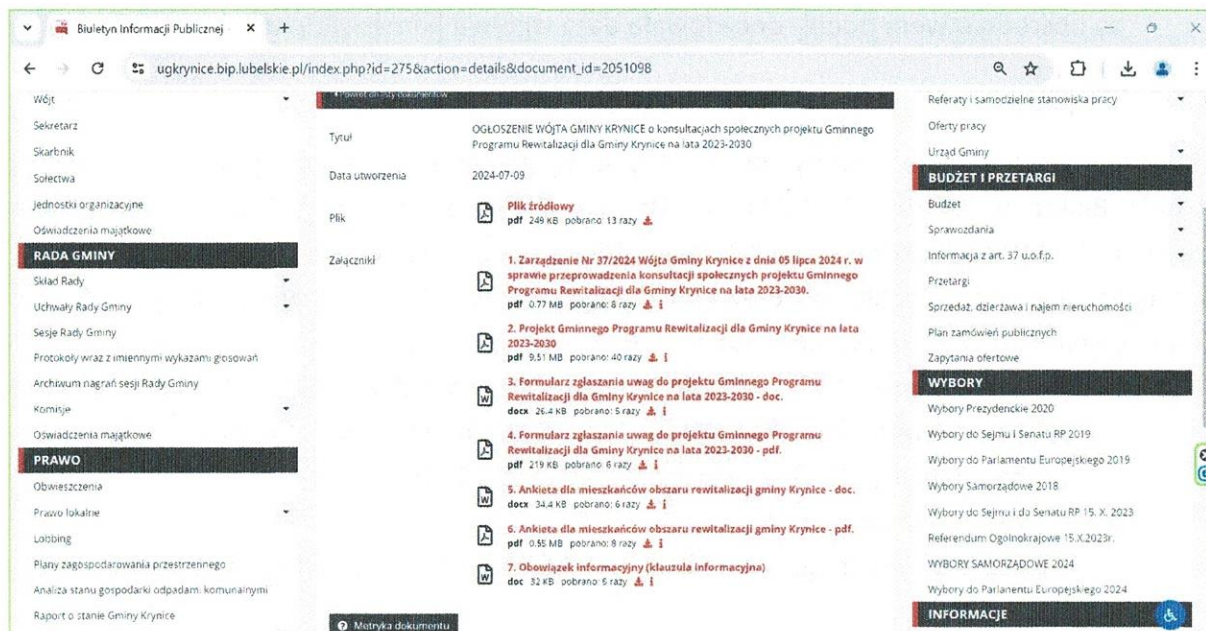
Biuletyn Informacji Publicznej ×  +

ugkrynice.bip.lubelskie.pl/index.php?id=275&action=details&document_id=2051098

Wójt
Sekretarz
Skarbnik
Sołectwa
Jednostki organizacyjne
Oświadczenia majątkowe
RADA GMINY
Skład Rady
Uchwały Rady Gminy
Sesje Rady Gminy
Protokoły wraz z imiennymi wykazami głosowań
Archiwum nagrań sesji Rady Gminy
Komisje
Oświadczenia majątkowe
PRAWO
Obwieszczenia
Prawo lokalne
Lobbing
Plany zagospodarowania przestrzennego
Analiza stanu gospodarki odpadami komunalnymi
Raport o stanie Gminy Krynice

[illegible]

Tytuł
OGŁOSZENIE WÓJTA GMINY KRYNICE o konsultacjach społecznych projektu Gminnego Programu Rewitalizacji dla Gminy Krynice na lata 2023-2030

Data utworzenia
2024-07-09

Plik
Plik źródłowy
pdf 249 KB pobrano: 13 razy

Załączniki
1. Zarządzenie Nr 37/2024 Wójta Gminy Krynice z dnia 05 lipca 2024 r. w sprawie przeprowadzenia konsultacji społecznych projektu Gminnego Programu Rewitalizacji dla Gminy Krynice na lata 2023-2030.
pdf 0.77 MB pobrano: 8 razy
2. Projekt Gminnego Programu Rewitalizacji dla Gminy Krynice na lata 2023-2030
pdf 9.51 MB pobrano: 40 razy
3. Formularz zgłaszania uwag do projektu Gminnego Programu Rewitalizacji dla Gminy Krynice na lata 2023-2030 - doc.
docx 26.4 KB pobrano: 5 razy
4. Formularz zgłaszania uwag do projektu Gminnego Programu Rewitalizacji dla Gminy Krynice na lata 2023-2030 - pdf.
pdf 219 KB pobrano: 6 razy
5. Ankieta dla mieszkańców obszaru rewitalizacji gminy Krynice - doc.
docx 34.4 KB pobrano: 6 razy
6. Ankieta dla mieszkańców obszaru rewitalizacji gminy Krynice - pdf.
pdf 0.55 MB pobrano: 8 razy
7. Obowiązek informacyjny (klauzula informacyjna)
doc 32 KB pobrano: 6 razy

Metryka dokumentu

Referaty i samodzielne stanowiska pracy
Oferty pracy
Urząd Gminy
BUDŻET I PRZETARGI
Budżet
Sprawozdania
Informacja z art. 37 u.o.f.p.
Przetargi
Sprzedaż, dzierżawa i najem nieruchomości
Plan zamówień publicznych
Zapytania ofertowe
WYBORY
Wybory Prezydenckie 2020
Wybory do Sejmu i Senatu RP 2019
Wybory do Parlamentu Europejskiego 2019
Wybory Samorządowe 2018
Wybory do Sejmu i do Senatu RP 15. X. 2023
Referendum Ogólnokrajowe 15.X.2023r.
WYBORY SAMORZĄDOWE 2024
Wybory do Parlamentu Europejskiego 2024
INFORMACJE